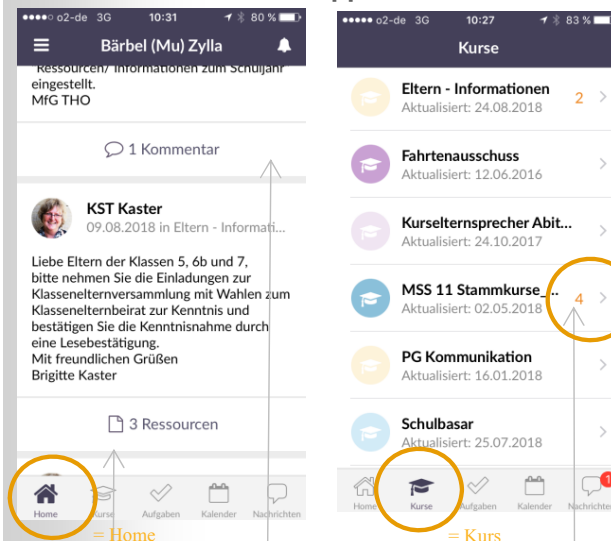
o2-de 3G 10:31 80 %
Bärbel (Mu) Zylla
Ressourcen/ Informationen zum Schuljahr eingestellt.
MfG THO

1 Kommentar

KST Kaster
09.08.2018 in Eltern - Informati...

Liebe Eltern der Klassen 5, 6b und 7, bitte nehmen Sie die Einladungen zur Klassenelternversammlung mit Wahlen zum Klassenelternbeirat zur Kenntnis und bestätigen Sie die Kenntnisnahme durch eine Lesebestätigung.
Mit freundlichen Grüßen
Brigitte Kaster

3 Ressourcen

Home Kurse Aufgaben Kalender Nachrichten

= Home

o2-de 3G 10:27 83 %
Kurse
Eltern - Informationen
Aktualisiert: 24.08.2018 2
Fahrtenausschuss
Aktualisiert: 12.06.2016
Kurselternsprecher Abit...
Aktualisiert: 24.10.2017
MSS 11 Stammkurse_...
Aktualisiert: 02.05.2018 4
PG Kommunikation
Aktualisiert: 16.01.2018
Schulbasar
Aktualisiert: 25.07.2018

Home Kurse Aufgaben Kalender Nachrichten 1

= Kurs